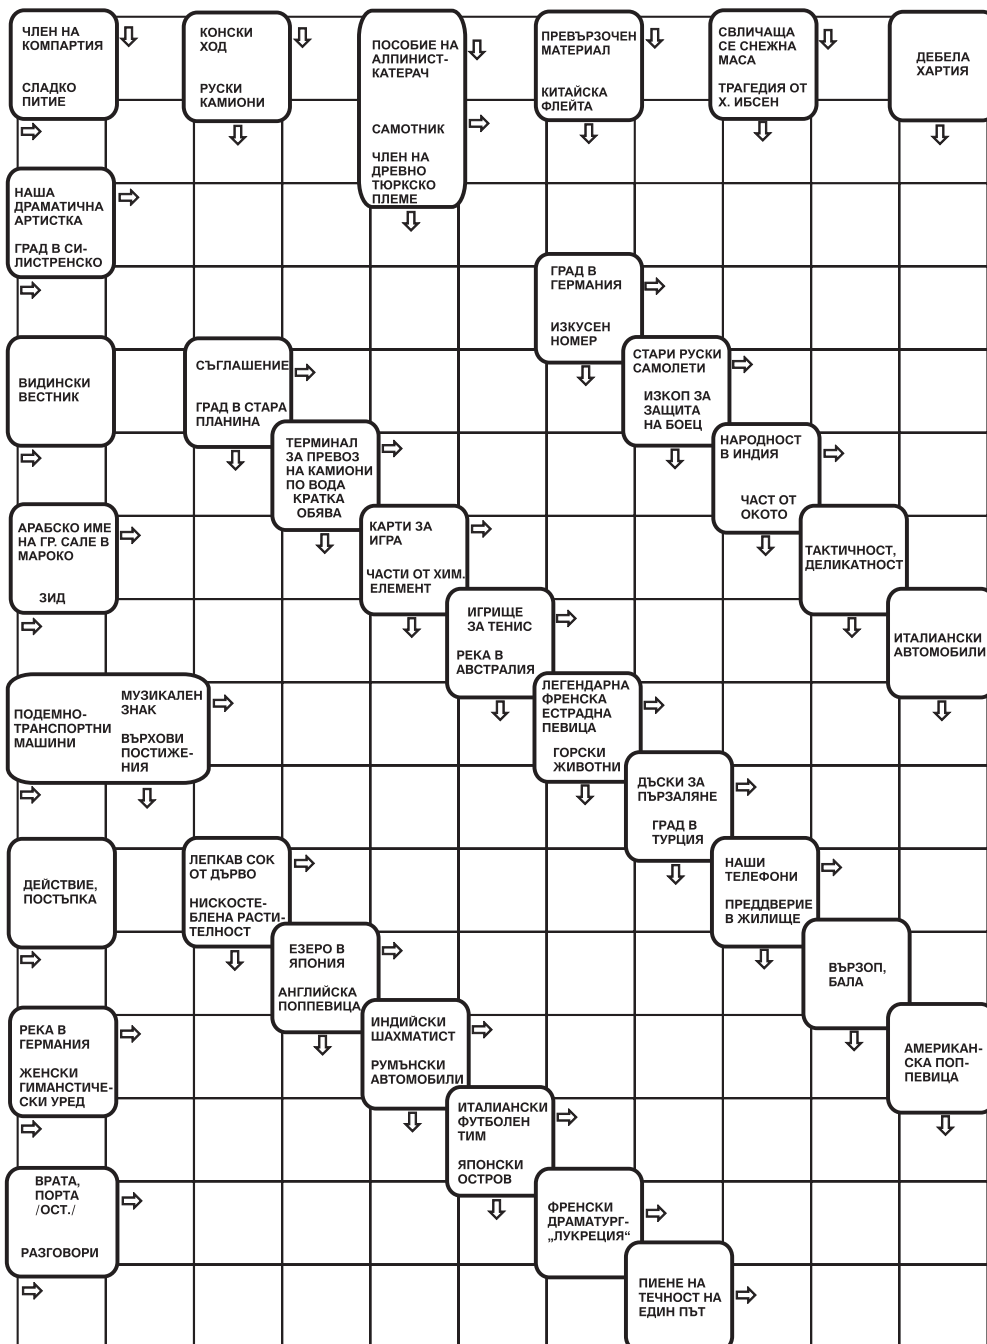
ЧЛЕН НА КОМПАРТИЯ

СЛАДКО ПИТИЕ

КОНСКИ ХОД

РУСКИ КАМИОНИ

ПОСОБИЕ НА АЛПИНИСТ-КАТЕРАЧ

САМОТНИК

ЧЛЕН НА ДРЕВНО ТЮРКСКО ПЛЕМЕ

ПРЕВЪРЗОЧЕН МАТЕРИАЛ

КИТАЙСКА ФЛЕЙТА

СВЛИЧАЩА СЕ СНЕЖНА МАСА

ТРАГЕДИЯ ОТ Х. ИБСЕН

ДЕБЕЛА ХАРТИЯ

НАША ДРАМАТИЧНА АРТИСТКА

ГРАД В СИЛИСТРЕНСКО

ГРАД В ГЕРМАНИЯ

ИЗКУСЕН НОМЕР

ВИДИНСКИ ВЕСТНИК

СЪГЛАШЕНИЕ

ГРАД В СТАРА ПЛАНИНА

СТАРИ РУСКИ САМОЛЕТИ

ИЗКОП ЗА ЗАЩИТА НА БОЕЦ

ТЕРМИНАЛ ЗА ПРЕВОЗ НА КАМИОНИ ПО ВОДА

КРАТКА ОБЯВА

НАРОДНОСТ В ИНДИЯ

ЧАСТ ОТ ОКОТО

АРАБСКО ИМЕ НА ГР. САЛЕ В МАРОКО

ЗИД

КАРТИ ЗА ИГРА

ЧАСТИ ОТ ХИМ. ЕЛЕМЕНТ

ТАКТИЧНОСТ, ДЕЛИКАТНОСТ

ИГРИЩЕ ЗА ТЕНИС

РЕКА В АВСТРАЛИЯ

ИТАЛИАНСКИ АВТОМОБИЛИ

ПОДЕМНО-ТРАНСПОРТНИ МАШИНИ

МУЗИКАЛЕН ЗНАК

ВЪРХОВИ ПОСТИЖЕНИЯ

ЛЕГЕНДАРНА ФРЕНСКА ЕСТРАДНА ПЕВИЦА

ГОРСКИ ЖИВОТНИ

ДЪСКИ ЗА ПЪРЗАЛЯНЕ

ГРАД В ТУРЦИЯ

ДЕЙСТВИЕ, ПОСТЪПКА

ЛЕПКАВ СОК ОТ ДЪРВО

НИСКОСТЕБЛЕНА РАСТИТЕЛНОСТ

НАШИ ТЕЛЕФОНИ

ПРЕДДВЕРИЕ В ЖИЛИЩЕ

ЕЗЕРО В ЯПОНИЯ

АНГЛИЙСКА ПОППЕВИЦА

ВЪРЗОП, БАЛА

РЕКА В ГЕРМАНИЯ

ЖЕНСКИ ГИМНАСТИЧЕСКИ УРЕД

ИНДИЙСКИ ШАХМАТИСТ

РУМЪНСКИ АВТОМОБИЛИ

АМЕРИКАНСКА ПОППЕВИЦА

ИТАЛИАНСКИ ФУТБОЛЕН ТИМ

ЯПОНСКИ ОСТРОВ

ВРАТА, ПОРТА /ОСТ./

РАЗГОВОРИ

ФРЕНСКИ ДРАМАТУРГ- „ЛУКРЕЦИЯ“

ПИЕНЕ НА ТЕЧНОСТ НА ЕДИН ПЪТ